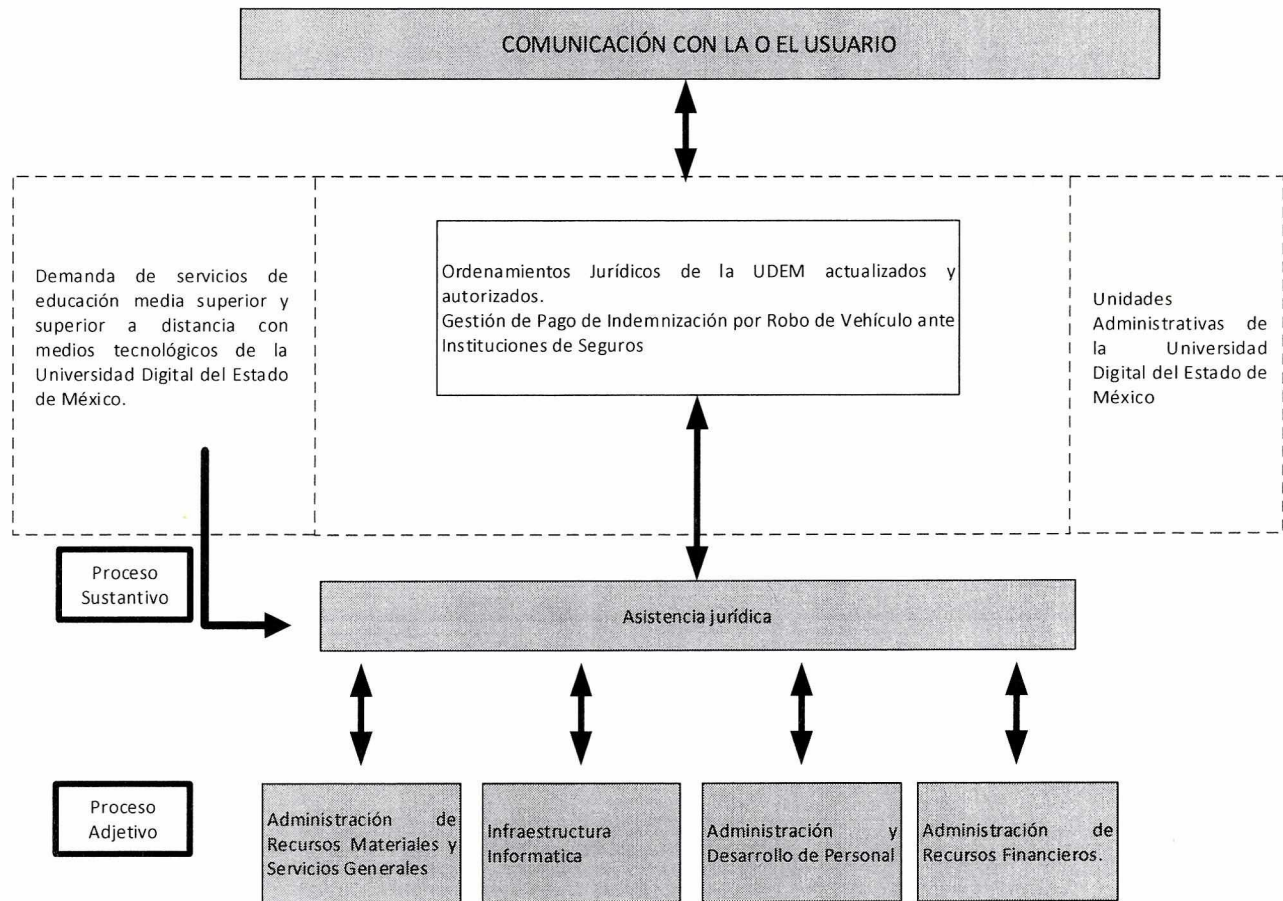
COMUNICACIÓN CON LA O EL USUARIO

Demanda de servicios de educación media superior y superior a distancia con medios tecnológicos de la Universidad Digital del Estado de México.

Ordenamientos Jurídicos de la UDEM actualizados y autorizados.
Gestión de Pago de Indemnización por Robo de Vehículo ante Instituciones de Seguros

Unidades Administrativas de la Universidad Digital del Estado de México

Proceso Sustantivo

Asistencia jurídica

Proceso Adjetivo

Administración de Recursos Materiales y Servicios Generales

Infraestructura Informatica

Administración y Desarrollo de Personal

Administración de Recursos Financieros.